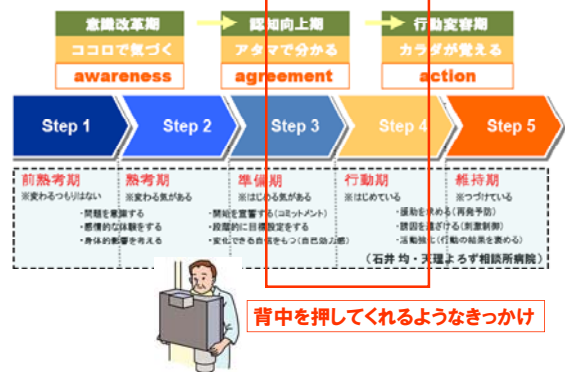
意識改革期
ココロで気づく
awareness

認知向上期
アタマで分かる
agreement

行動変容期
カラダが覚える
action

Step 1
Step 2
Step 3
Step 4
Step 5

前熟考期
※変わるつもりはない
・問題を意識する
・感情的な体験をする
・身体的影響を考える

熟考期
※変わる気がある

準備期
※はじめる気がある
・開始を宣言する（コミットメント）
・段階的に目標設定をする
・変化できる自信をもつ（自己効力感）

行動期
※はじめている
・援助を求める（再発予防）
・誘因を遠ざける（刺激制御）
・活動後に行動の結果を褒める

維持期
※つづけている

（石井 均・天理よろづ相談所病院）

背中を押してくれるようなきっかけ